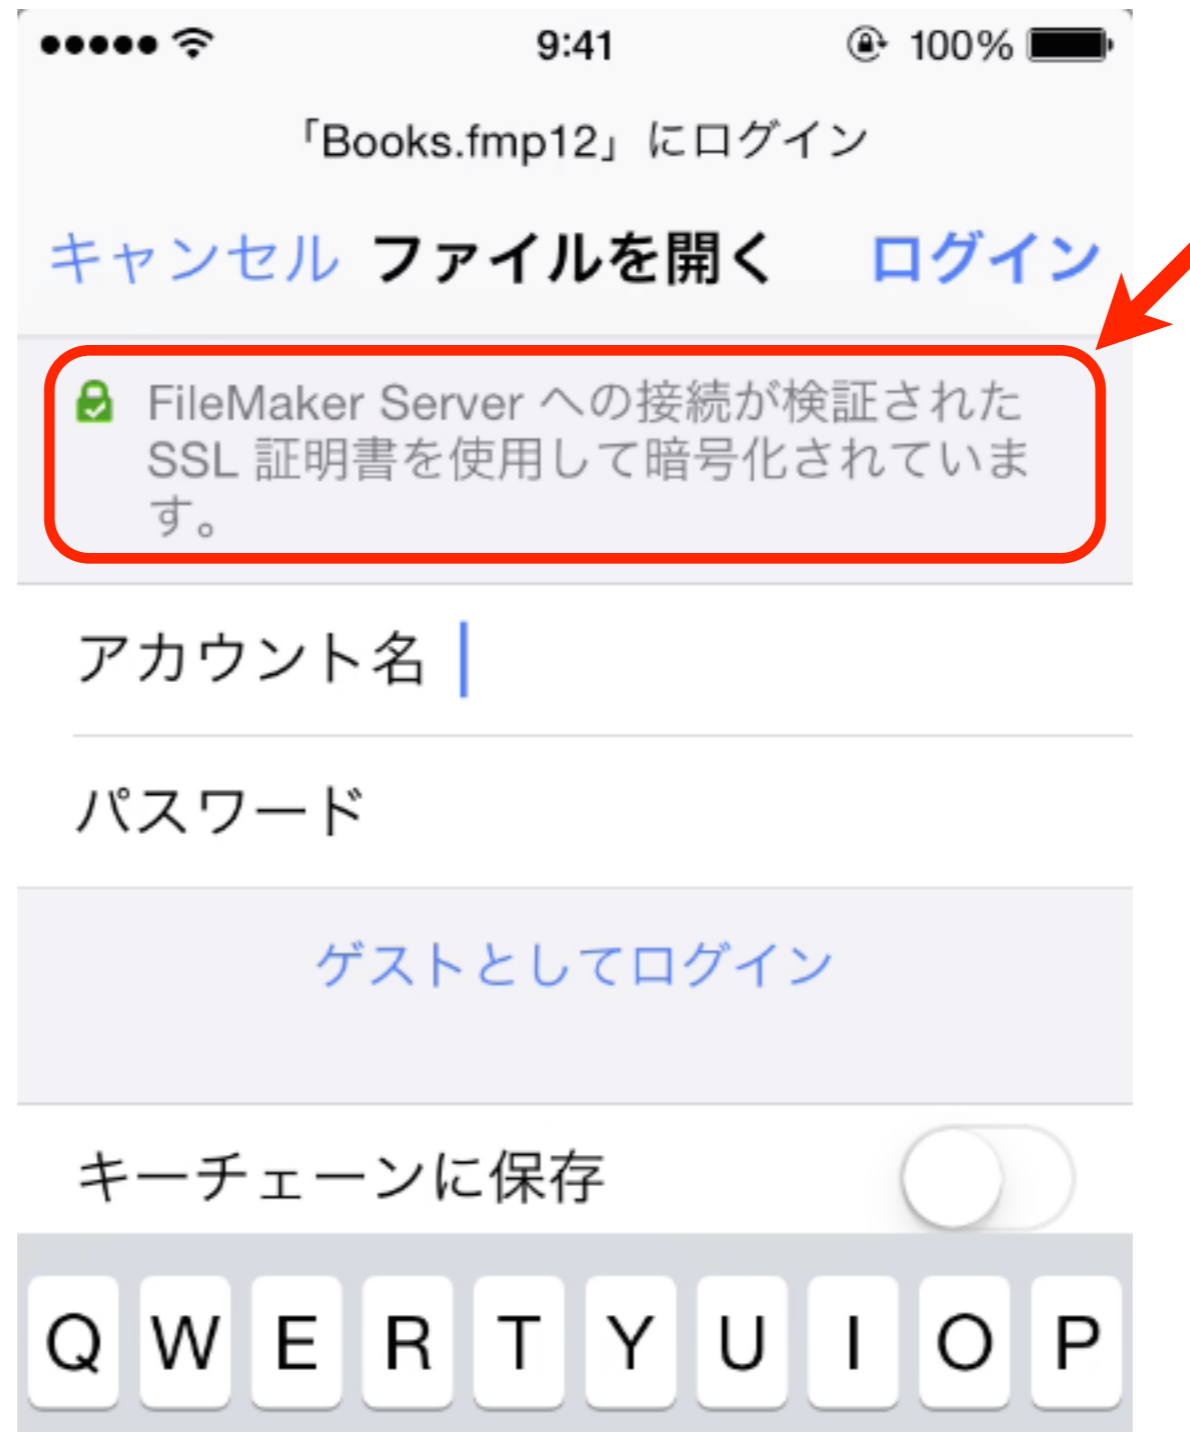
9:41 100%

「Books.fmp12」にログイン

キャンセル ファイルを開く ログイン

FileMaker Server への接続が検証された SSL 証明書を使用して暗号化されています。

アカウント名

パスワード

ゲストとしてログイン

キーチェーンに保存

Q W E R T Y U I O P